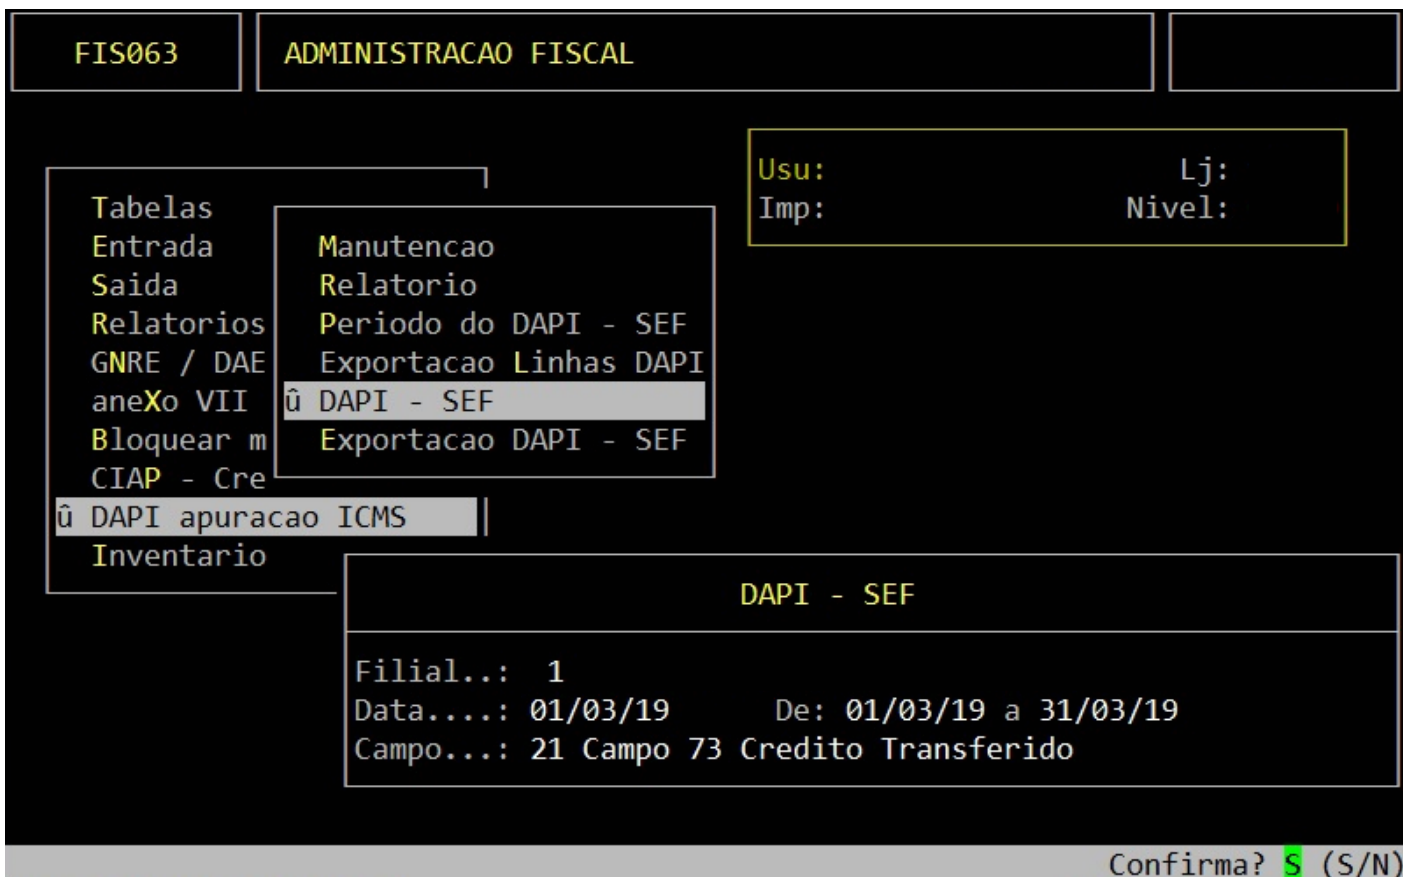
FIS063

ADMINISTRACAO FISCAL

Usu: Lj:
Imp: Nivel:

Tabelas
Entrada
Saida
Relatorios
GNRE / DAE
aneXo VII
Bloquear m
CIAP - Cre
û DAPI apuracao ICMS
Inventario

Manutencao
Relatorio
Periodo do DAPI - SEF
Exportacao Linhas DAPI
û DAPI - SEF
Exportacao DAPI - SEF

DAPI - SEF

Filial..: 1
Data....: 01/03/19 De: 01/03/19 a 31/03/19
Campo...: 21 Campo 73 Credito Transferido

Confirma? S (S/N)